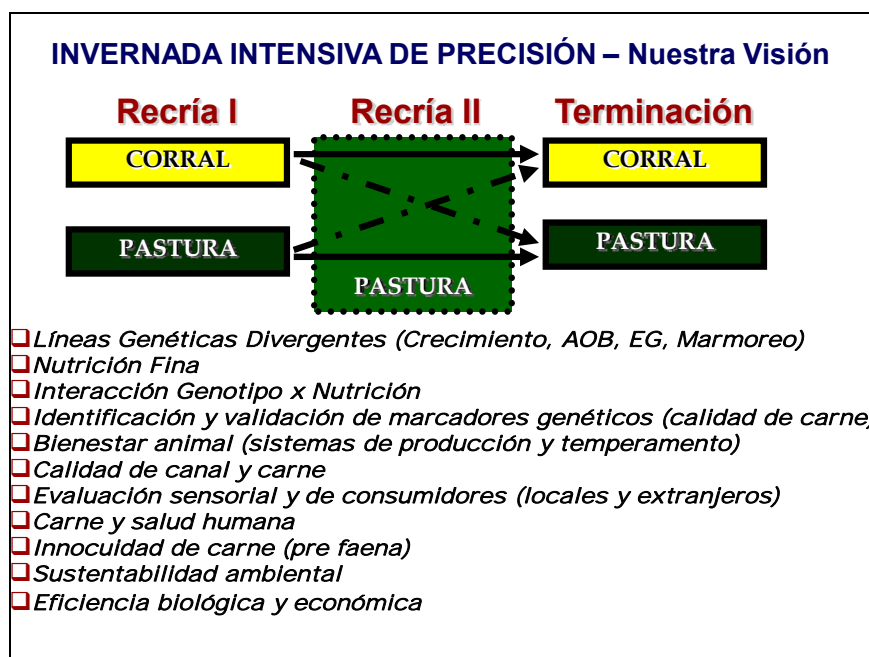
INVERNADA INTENSIVA DE PRECISIÓN – Nuestra Visión

Recría I

Recría II

Terminación

CORRAL

CORRAL

PASTURA

PASTURA

PASTURA

Líneas Genéticas Divergentes (Crecimiento, AOB, EG, Marmoreo)
Nutrición Fina
Interacción Genotipo x Nutrición
Identificación y validación de marcadores genéticos (calidad de carne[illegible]
Bienestar animal (sistemas de producción y temperamento)
Calidad de canal y carne
Evaluación sensorial y de consumidores (locales y extranjeros)
Carne y salud humana
Innocuidad de carne (pre faena)
Sustentabilidad ambiental
Eficiencia biológica y económica